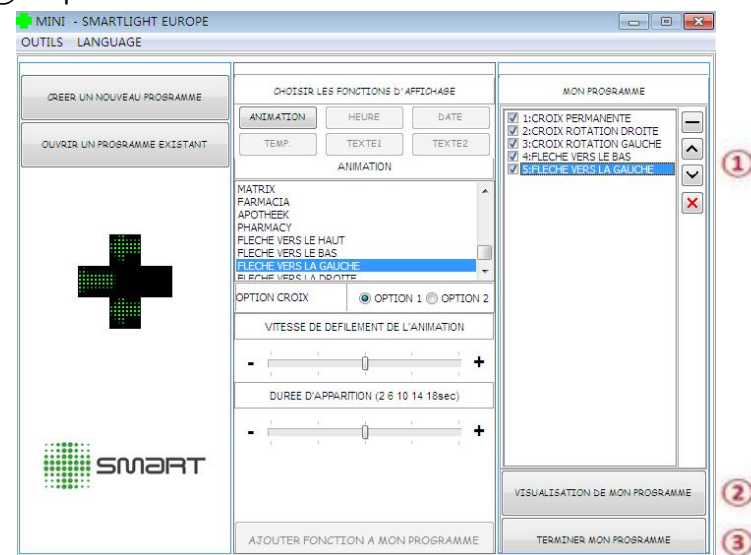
MINI - SMARTLIGHT EUROPE
OUTILS LANGUAGE

CREER UN NOUVEAU PROGRAMME
OUVRIR UN PROGRAMME EXISTANT

CHOISIR LES FONCTIONS D'AFFICHAGE
ANIMATION HEURE DATE
TEMP. TEXTE1 TEXTE2
ANIMATION
MATRIX
FARMACIA
APOTHEEK
PHARMACY
FLECHE VERS LE HAUT
FLECHE VERS LE BAS
FLECHE VERS LA GAUCHE
FLECHE VERS LA DROITE
OPTION CROIX OPTION 1 OPTION 2
VITESSE DE DEFILEMENT DE L'ANIMATION
- +
DUREE D'APPARITION (2 6 10 14 18sec)
- +
AJOUTER FONCTION A MON PROGRAMME

MON PROGRAMME
1:CROIX PERMANENTE
2:CROIX ROTATION DROITE
3:CROIX ROTATION GAUCHE
4:FLECHE VERS LE BAS
5:FLECHE VERS LA GAUCHE
①
VISUALISATION DE MON PROGRAMME ②
TERMINER MON PROGRAMME ③

SMART